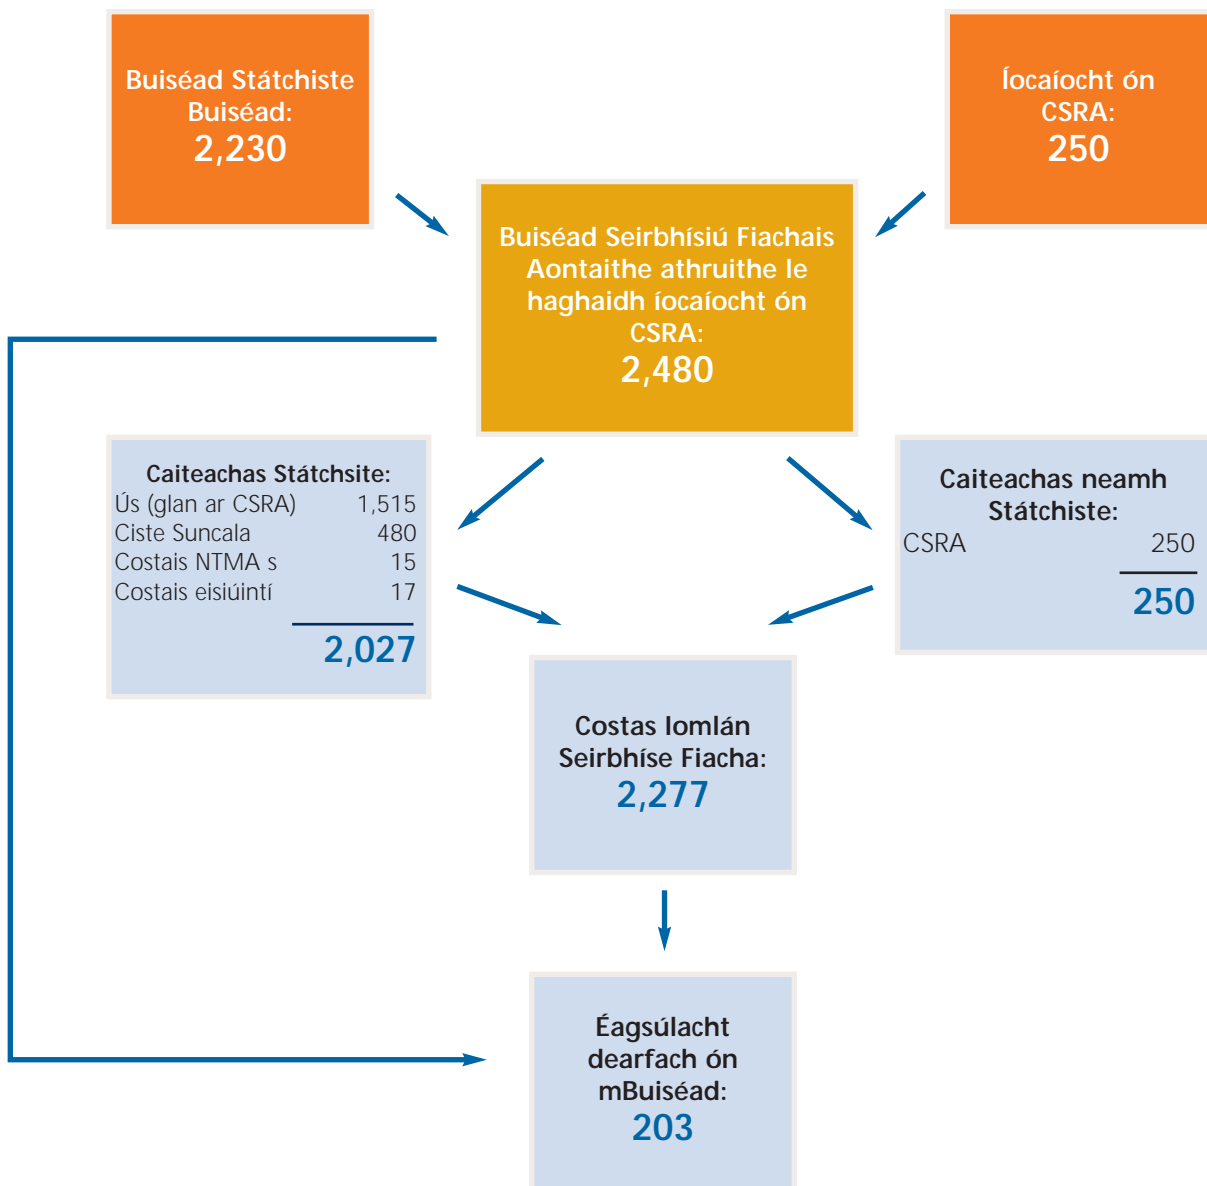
Buiséad Státchiste Buiséad:
2,230

Íocaíocht ón CSRA:
250

Buiséad Seirbhísiú Fiachais Aontaithe athruithe le haghaidh íocaíocht ón CSRA:
2,480

Caiteachas Státchsite:

| | |
|---|---|
| Ús (glan ar CSRA) | 1,515 |
| Ciste Suncala | 480 |
| Costais NTMA s | 15 |
| Costais eisiúintí | 17 |
| | 2,027 |

Caiteachas neamh Státchiste:

| | |
|---|---|
| CSRA | 250 |
| | 250 |

Costas Iomlán Seirbhíse Fiacha:
2,277

Éagsúlacht dearfach ón mBuiséad:
203